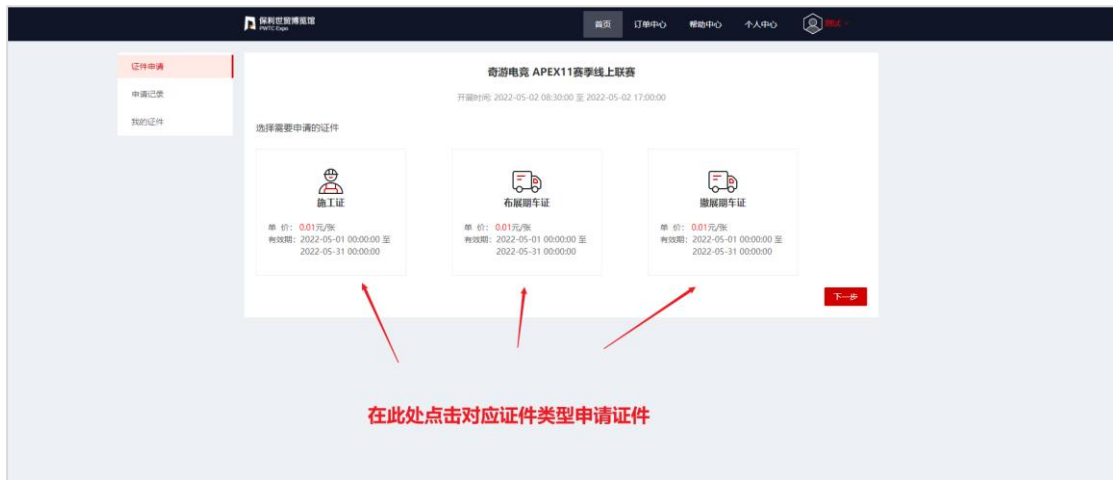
保利世贸博览馆
PWTC Expo

首页　订单中心　帮助中心　个人中心　测试

证件申请
申请记录
我的证件

奇游电竞 APEX11赛季线上联赛

开展时间: 2022-05-02 08:30:00 至 2022-05-02 17:00:00

选择需要申请的证件

施工证
单 价: 0.01元/张
有效期: 2022-05-01 00:00:00 至 2022-05-31 00:00:00

布展期车证
单 价: 0.01元/张
有效期: 2022-05-01 00:00:00 至 2022-05-31 00:00:00

撤展期车证
单 价: 0.01元/张
有效期: 2022-05-01 00:00:00 至 2022-05-31 00:00:00

下一步

在此处点击对应证件类型申请证件